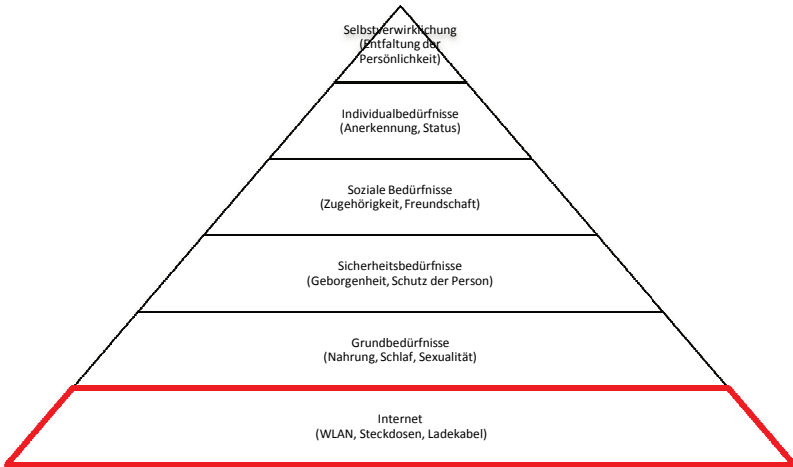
Selbstverwirklichung
(Entfaltung der
Persönlichkeit)

Individualbedürfnisse
(Anerkennung, Status)

Soziale Bedürfnisse
(Zugehörigkeit, Freundschaft)

Sicherheitsbedürfnisse
(Geborgenheit, Schutz der Person)

Grundbedürfnisse
(Nahrung, Schlaf, Sexualität)

Internet
(WLAN, Steckdosen, Ladekabel)